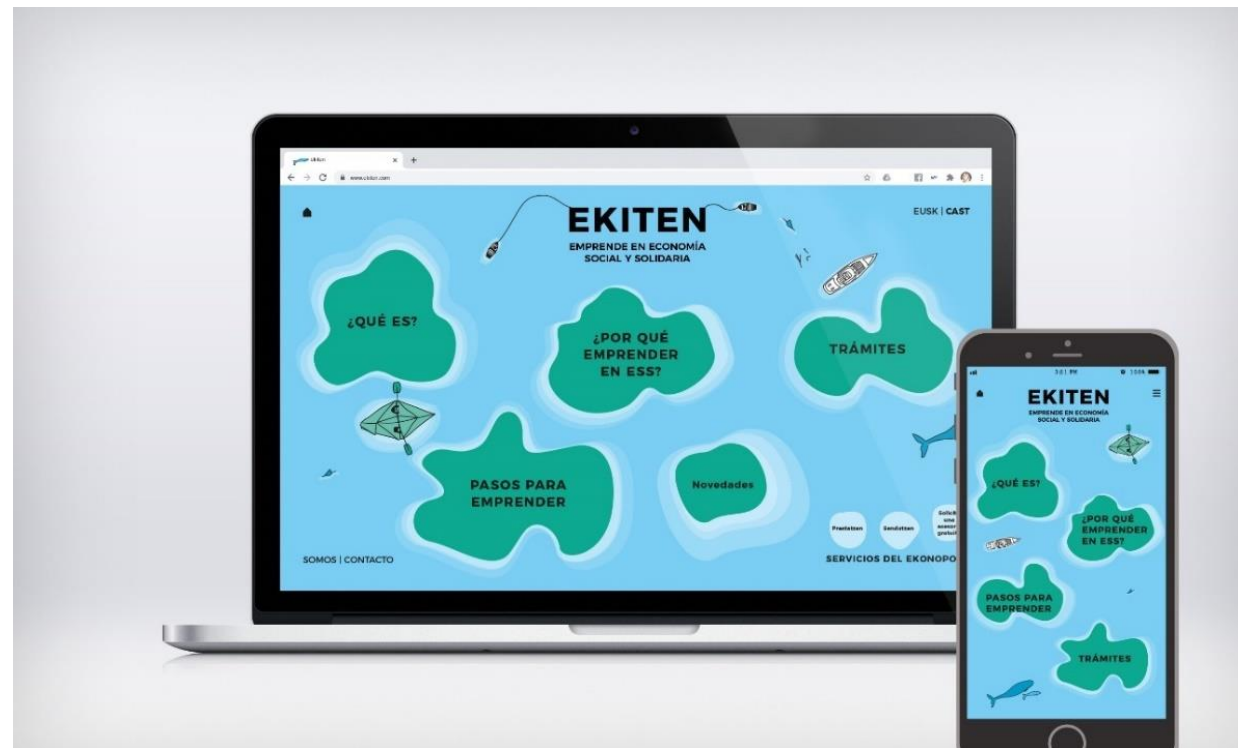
ekiten
www.ekiten.com

EKITEN
EMPRENDE EN ECONOMÍA SOCIAL Y SOLIDARIA

EUSK | CAST

¿QUÉ ES?

¿POR QUÉ EMPRENDER EN ESS?

TRÁMITES

PASOS PARA EMPRENDER

Novedades

Prestatzen

Sendotzen

Solicit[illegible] una asesor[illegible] gratuit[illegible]

SOMOS | CONTACTO

SERVICIOS DEL EKONOPO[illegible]

3:01 PM
100%

EKITEN
EMPRENDE EN ECONOMÍA SOCIAL Y SOLIDARIA

¿QUÉ ES?

¿POR QUÉ EMPRENDER EN ESS?

PASOS PARA EMPRENDER

TRÁMITES